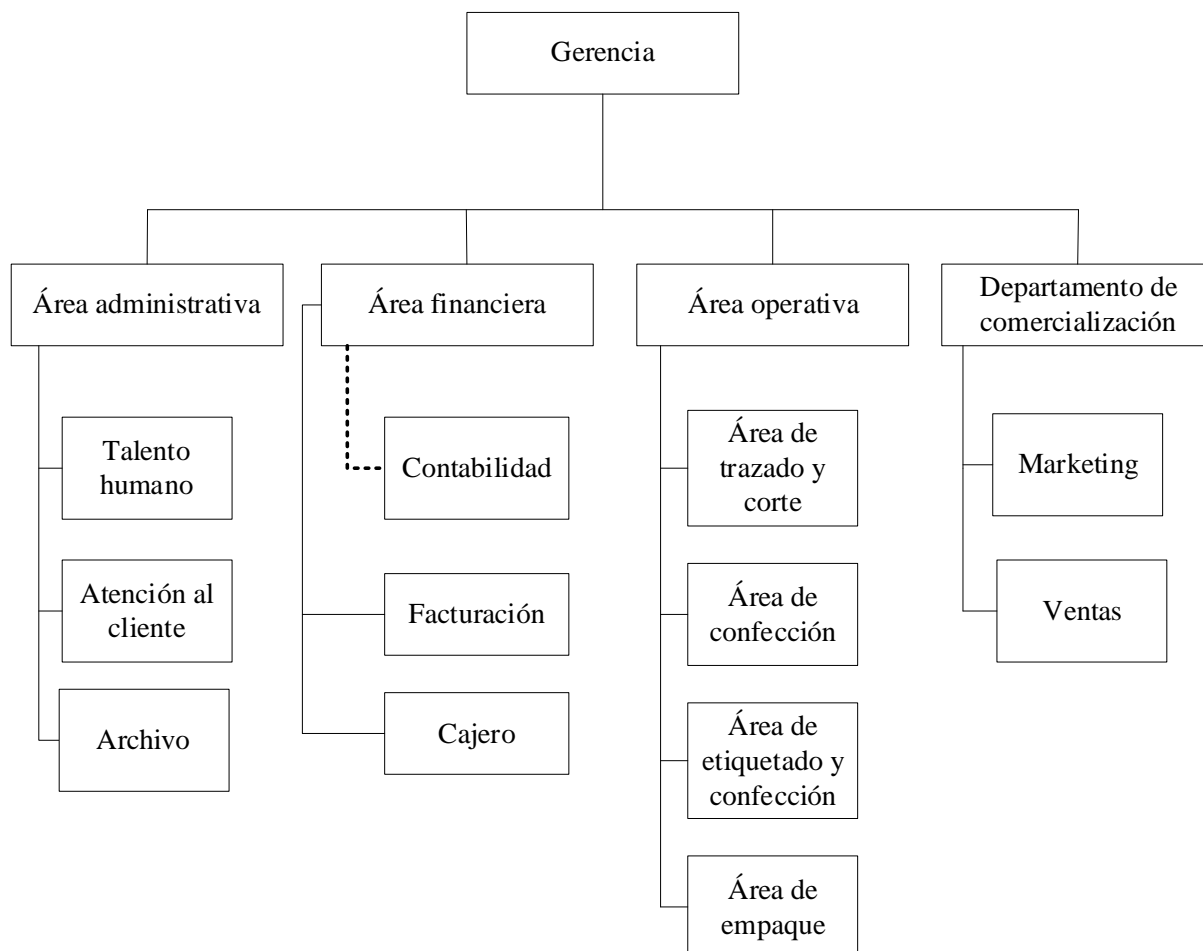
Gerencia

Área administrativa

Talento humano

Atención al cliente

Archivo

Área financiera

Contabilidad

Facturación

Cajero

Área operativa

Área de trazado y corte

Área de confección

Área de etiquetado y confección

Área de empaque

Departamento de comercialización

Marketing

Ventas